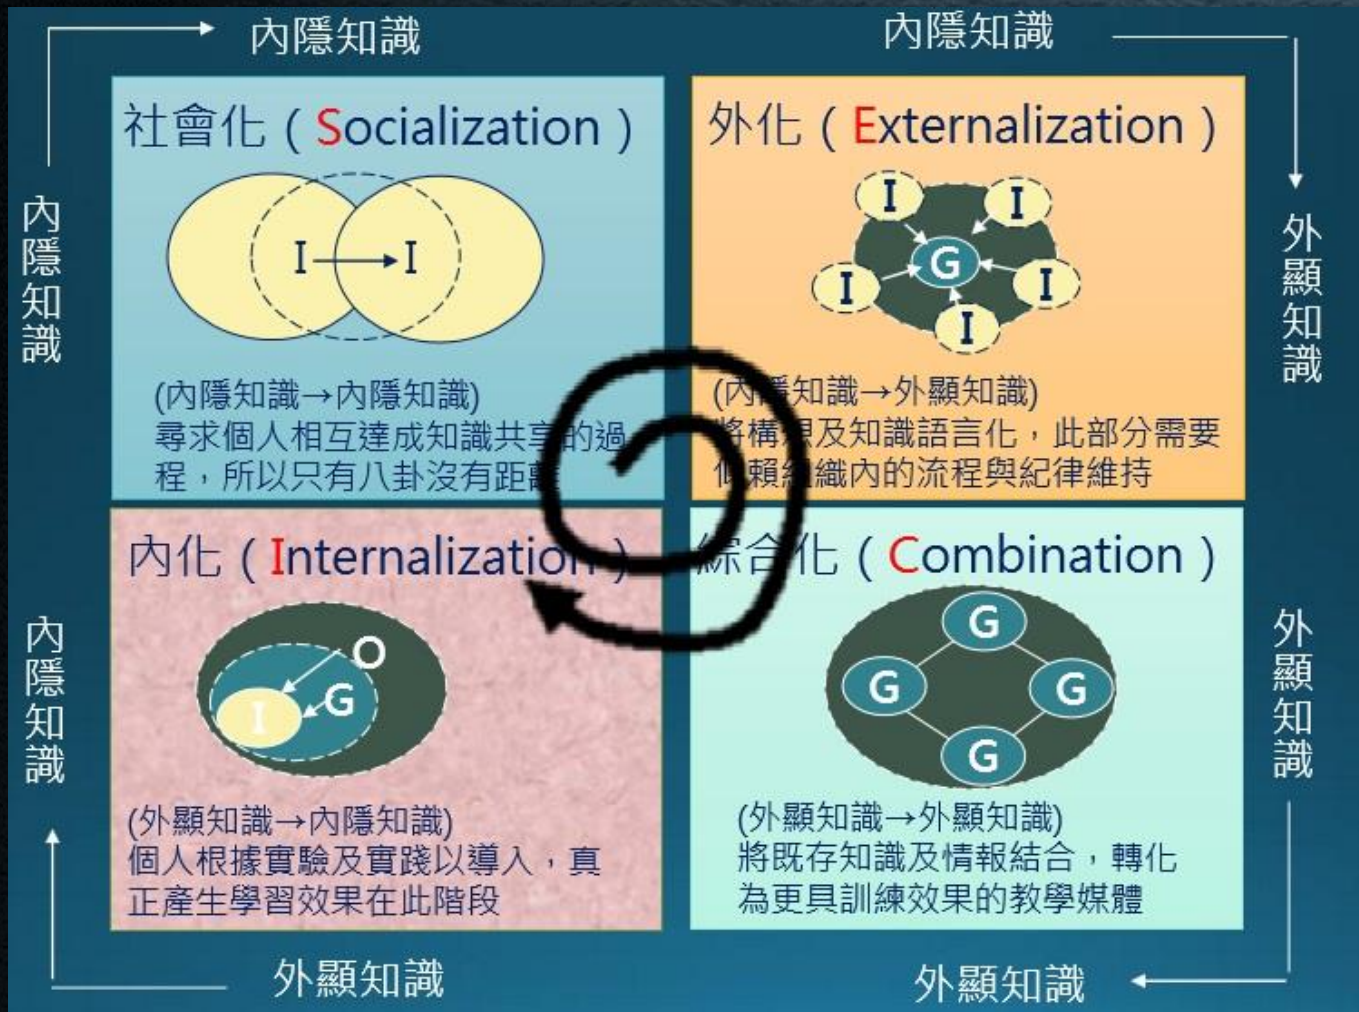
內隱知識

內隱知識

內隱知識

外顯知識

社會化（Socialization）

I → I

(內隱知識→內隱知識)
尋求個人相互達成知識共享的過程，所以只有八卦沒有距離

外化（Externalization）

I I G I I I

(內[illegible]知識→外顯知識)
將構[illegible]及知識語言化，此部分需要依賴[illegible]織內的流程與紀律維持

內化（Internalization）

O G I

(外顯知識→內隱知識)
個人根據實驗及實踐以導入，真正產生學習效果在此階段

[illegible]合化（Combination）

G G G G

(外顯知識→外顯知識)
將既存知識及情報結合，轉化為更具訓練效果的教學媒體

內隱知識

外顯知識

外顯知識

外顯知識